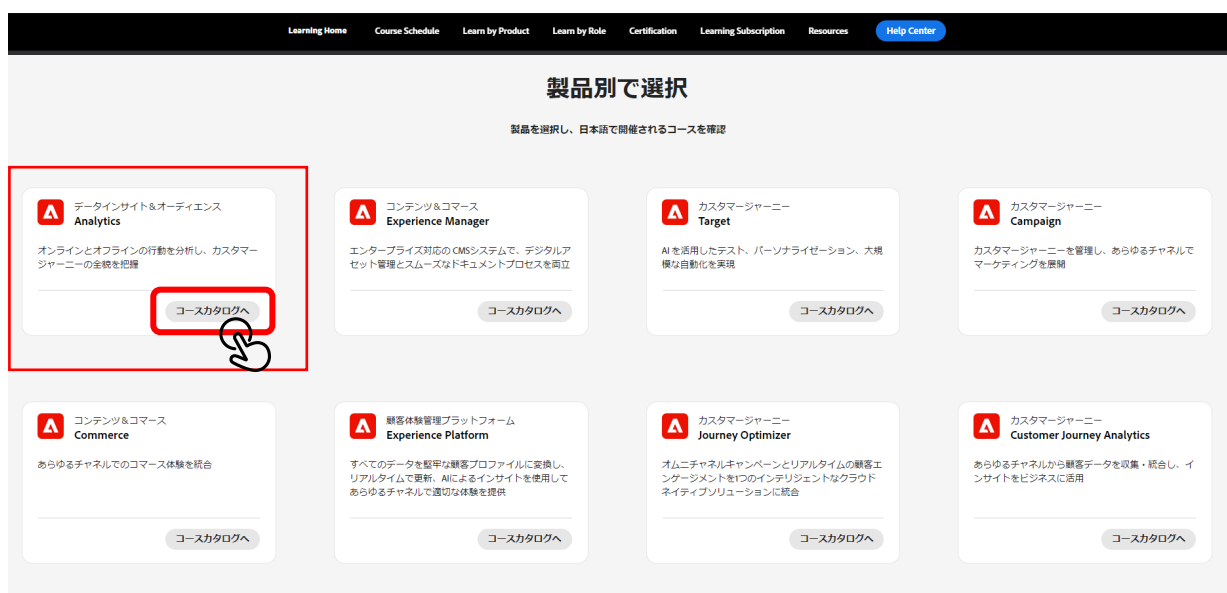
Learning Home Course Schedule Learn by Product Learn by Role Certification Learning Subscription Resources Help Center

製品別で選択

製品を選択し、日本語で開催されるコースを確認

データインサイト＆オーディエンス
Analytics

オンラインとオフラインの行動を分析し、カスタマージャーニーの全貌を把握

コースカタログへ

コンテンツ＆コマース
Experience Manager

エンタープライズ対応のCMSシステムで、デジタルアセット管理とスムーズなドキュメントプロセスを両立

コースカタログへ

カスタマージャーニー
Target

AIを活用したテスト、パーソナライゼーション、大規模な自動化を実現

コースカタログへ

カスタマージャーニー
Campaign

カスタマージャーニーを管理し、あらゆるチャネルでマーケティングを展開

コースカタログへ

コンテンツ＆コマース
Commerce

あらゆるチャネルでのコマース体験を統合

コースカタログへ

顧客体験管理プラットフォーム
Experience Platform

すべてのデータを堅牢な顧客プロファイルに変換し、リアルタイムで更新。AIによるインサイトを使用してあらゆるチャネルで適切な体験を提供

コースカタログへ

カスタマージャーニー
Journey Optimizer

オムニチャネルキャンペーンとリアルタイムの顧客エンゲージメントを1つのインテリジェントなクラウドネイティブソリューションに統合

コースカタログへ

カスタマージャーニー
Customer Journey Analytics

あらゆるチャネルから顧客データを収集・統合し、インサイトをビジネスに活用

コースカタログへ